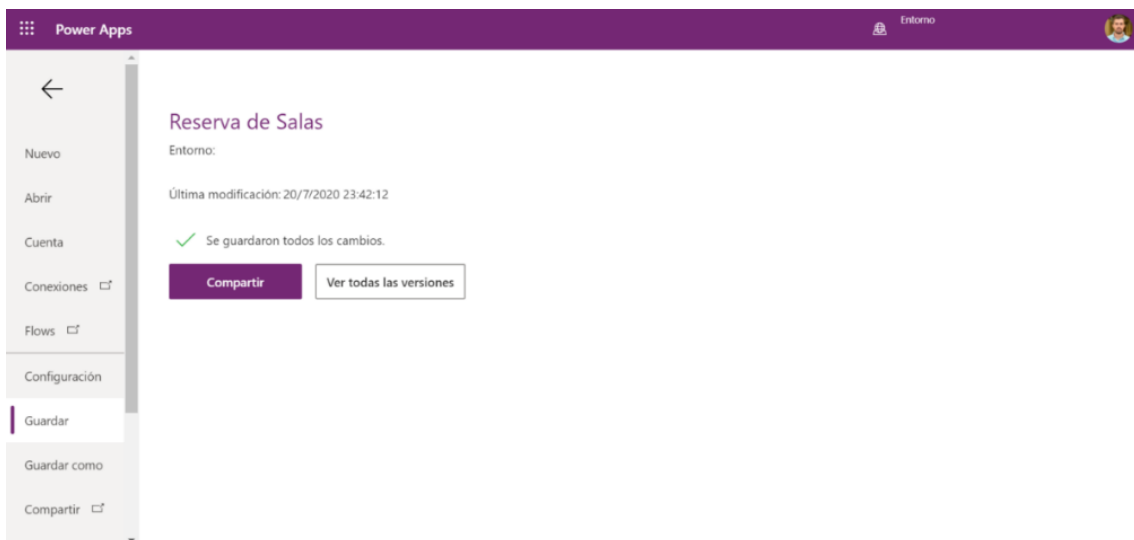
Power Apps

Entorno

Nuevo

Abrir

Cuenta

Conexiones

Flows

Configuración

Guardar

Guardar como

Compartir

Reserva de Salas

Entorno:

Última modificación: 20/7/2020 23:42:12

Se guardaron todos los cambios.

Compartir

Ver todas las versiones